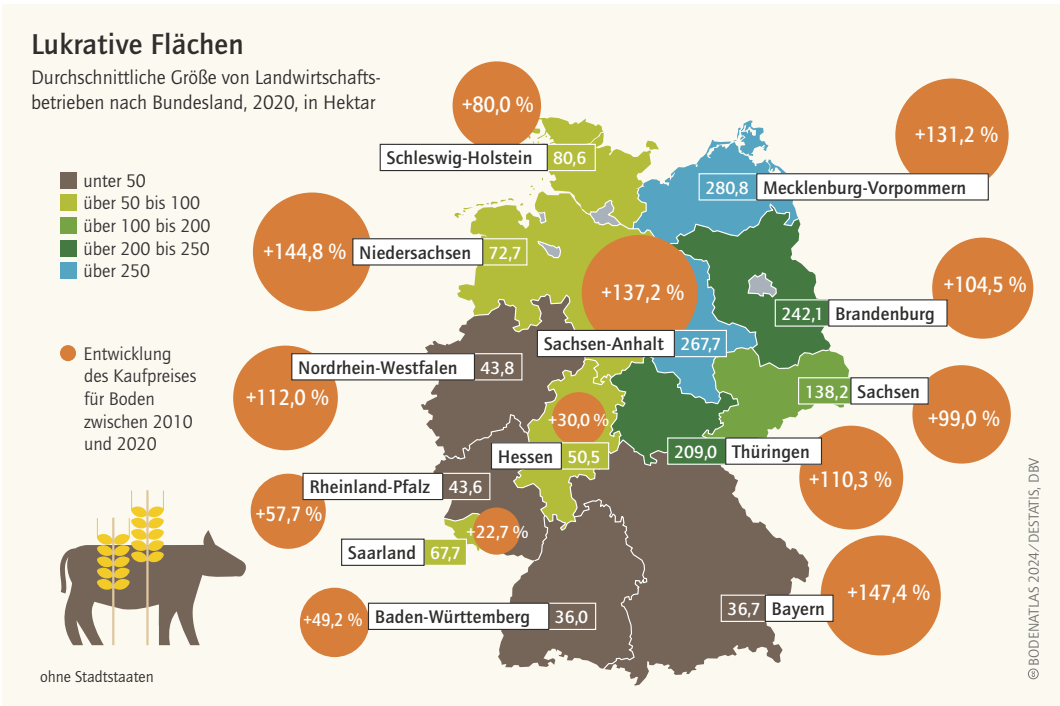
Lukrative Flächen

Durchschnittliche Größe von Landwirtschaftsbetrieben nach Bundesland, 2020, in Hektar

unter 50
über 50 bis 100
über 100 bis 200
über 200 bis 250
über 250

Entwicklung des Kaufpreises für Boden zwischen 2010 und 2020

+80,0 %
Schleswig-Holstein 80,6
+131,2 %
280,8 Mecklenburg-Vorpommern
+144,8 %
Niedersachsen 72,7
+137,2 %
+104,5 %
242,1 Brandenburg
Sachsen-Anhalt 267,7
Nordrhein-Westfalen 43,8
+112,0 %
138,2 Sachsen
+30,0 %
+99,0 %
Hessen 50,5
209,0 Thüringen
+110,3 %
Rheinland-Pfalz 43,6
+57,7 %
+22,7 %
Saarland 67,7
+147,4 %
36,7 Bayern
+49,2 %
Baden-Württemberg 36,0

ohne Stadtstaaten

© BODENATLAS 2024/DESTATIS, DBV